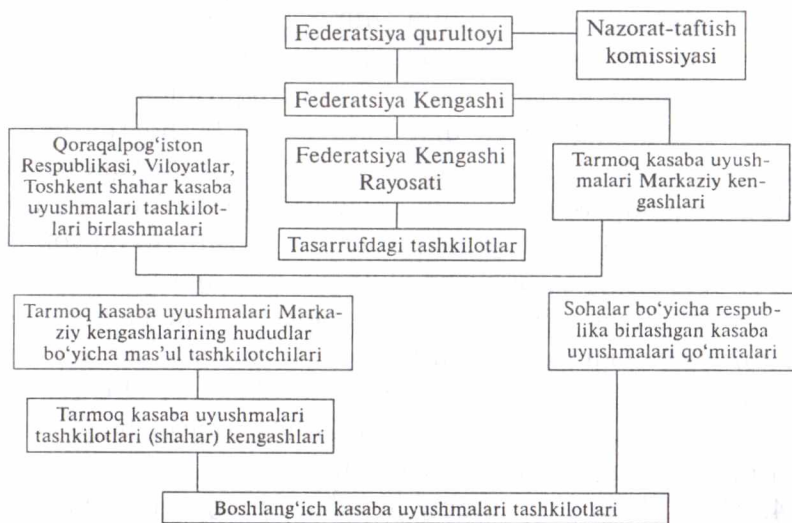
Federatsiya qurultoyi

Nazorat-taftish komissiyasi

Federatsiya Kengashi

Qoraqalpog‘iston Respublikasi, Viloyatlar, Toshkent shahar kasaba uyushmalari tashkilotlari birlashmalari

Federatsiya Kengashi Rayosati

Tarmoq kasaba uyushmalari Markaziy kengashlari

Tasarrufdagi tashkilotlar

Tarmoq kasaba uyushmalari Markaziy kengashlarining hududlar bo‘yicha mas’ul tashkilotchilari

Sohalar bo‘yicha respublika birlashgan kasaba uyushmalari qo‘mitalari

Tarmoq kasaba uyushmalari tashkilotlari (shahar) kengashlari

Boshlang‘ich kasaba uyushmalari tashkilotlari